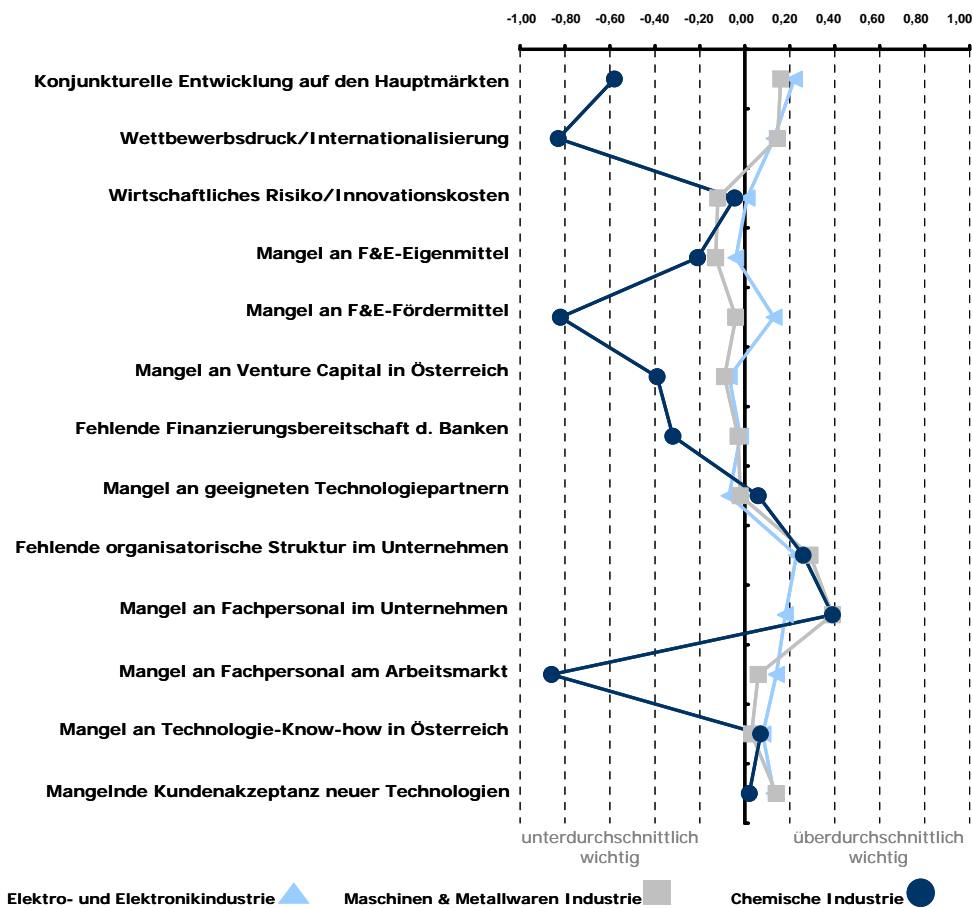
-1,00 -0,80 -0,60 -0,40 -0,20 0,00 0,20 0,40 0,60 0,80 1,00

Konjunkturelle Entwicklung auf den Hauptmärkten
Wettbewerbsdruck/Internationalisierung
Wirtschaftliches Risiko/Innovationskosten
Mangel an F&E-Eigenmittel
Mangel an F&E-Fördermittel
Mangel an Venture Capital in Österreich
Fehlende Finanzierungsbereitschaft d. Banken
Mangel an geeigneten Technologiepartnern
Fehlende organisatorische Struktur im Unternehmen
Mangel an Fachpersonal im Unternehmen
Mangel an Fachpersonal am Arbeitsmarkt
Mangel an Technologie-Know-how in Österreich
Mangelnde Kundenakzeptanz neuer Technologien

unterdurchschnittlich wichtig
überdurchschnittlich wichtig

Elektro- und Elektronikindustrie
Maschinen & Metallwaren Industrie
Chemische Industrie